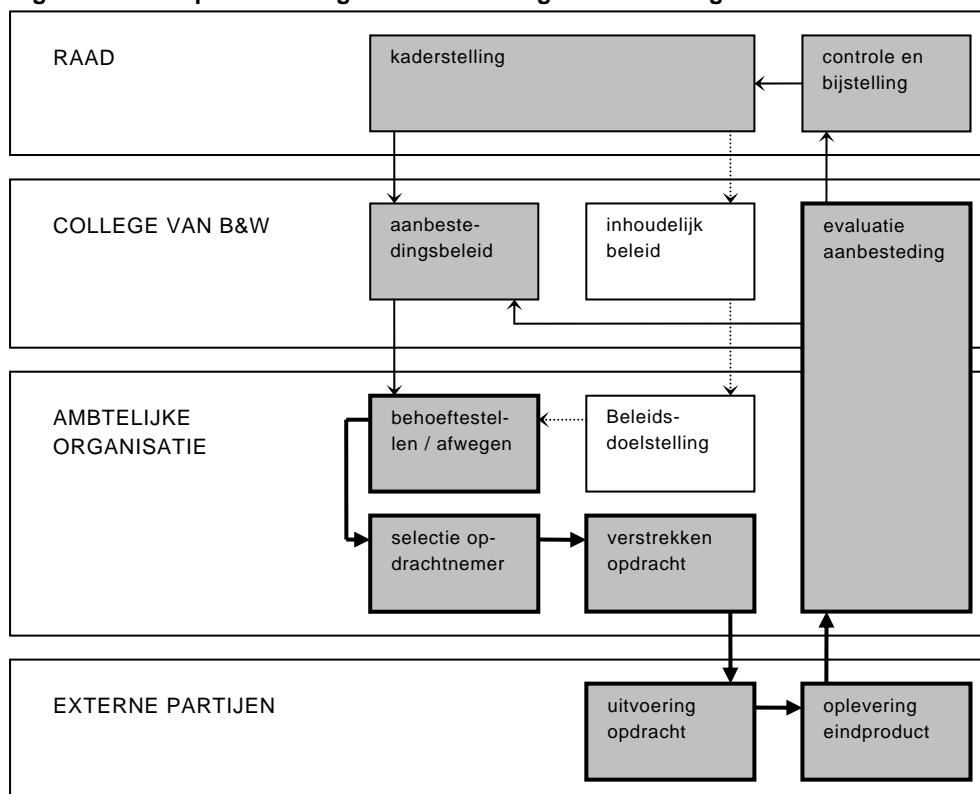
RAAD

kaderstelling

controle en bijstelling

COLLEGE VAN B&W

aanbestedingsbeleid

inhoudelijk beleid

evaluatie aanbesteding

AMBTELIJKE ORGANISATIE

behoeftestellen / afwegen

Beleidsdoelstelling

selectie opdrachtnemer

verstrekken opdracht

EXTERNE PARTIJEN

uitvoering opdracht

oplevering eindproduct